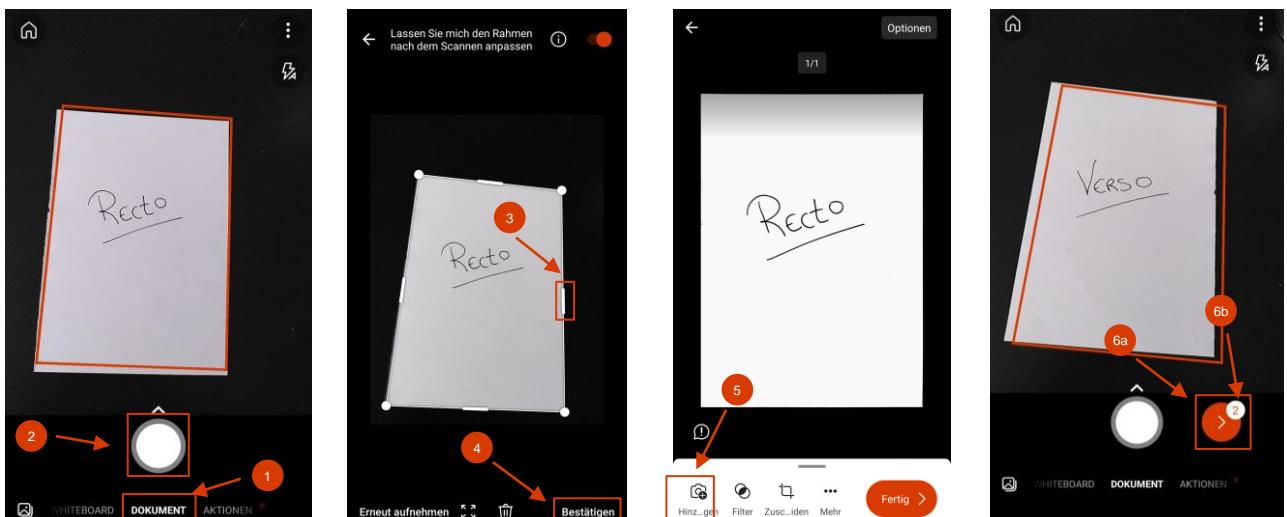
Recto

2

1

WHITEBOARD DOKUMENT AKTIONEN

Lassen Sie mich den Rahmen nach dem Scannen anpassen

3

Recto

4

Erneut aufnehmen Bestätigen

Optionen

1/1

Recto

5

Hinz...gen Filter Zusc...iden Mehr Fertig

VERSO

6b

6a

2

WHITEBOARD DOKUMENT AKTIONEN